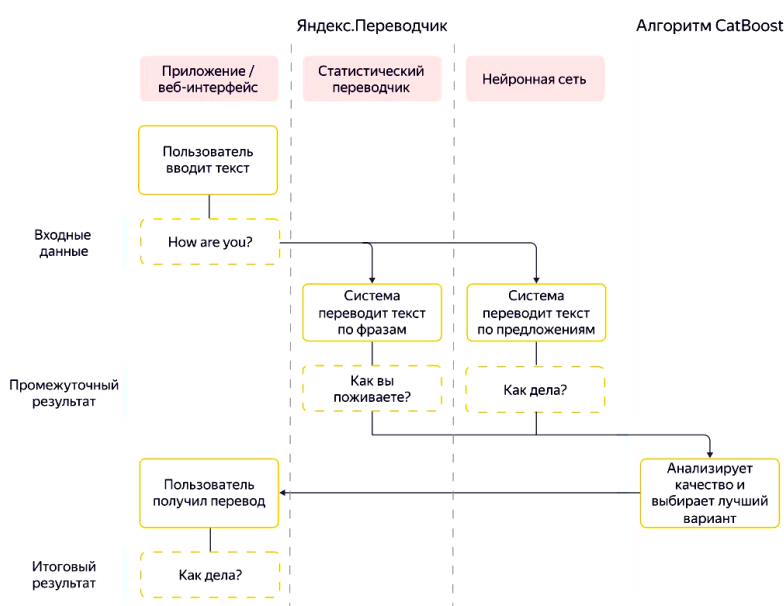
Яндекс.Переводчик

Алгоритм CatBoost

Приложение / веб-интерфейс

Статистический переводчик

Нейронная сеть

Пользователь вводит текст

Входные данные

How are you?

Система переводит текст по фразам

Система переводит текст по предложениям

Промежуточный результат

Как вы поживаете?

Как дела?

Анализирует качество и выбирает лучший вариант

Пользователь получил перевод

Итоговый результат

Как дела?